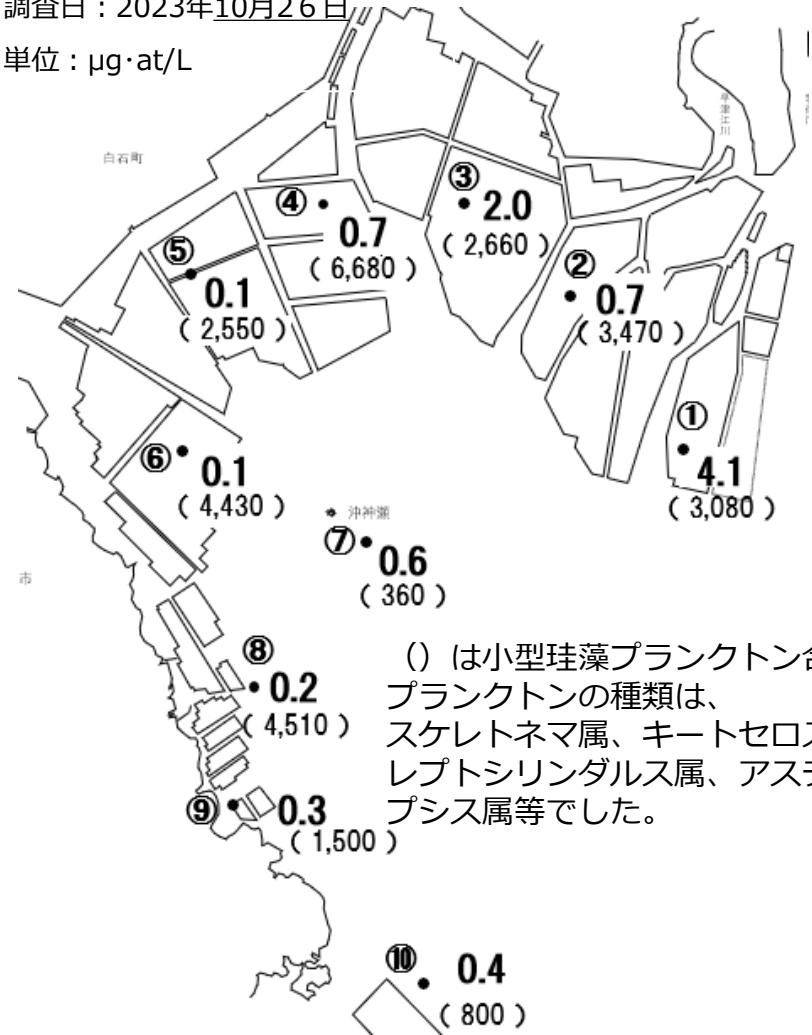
調査日：2023年10月26日

単位：μg･at/L

白石町

早津江川

③ 2.0 ( 2,660 )

④ 0.7 ( 6,680 )

⑤ 0.1 ( 2,550 )

② 0.7 ( 3,470 )

① 4.1 ( 3,080 )

⑥ 0.1 ( 4,430 )

沖神瀬

⑦ 0.6 ( 360 )

市

⑧ 0.2 ( 4,510 )

⑨ 0.3 ( 1,500 )

⑩ 0.4 ( 800 )

（）は小型珪藻プランクトン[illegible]
プランクトンの種類は、
スケレトネマ属、キートセロ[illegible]
レプトシリンダルス属、アステ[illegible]
プシス属等でした。